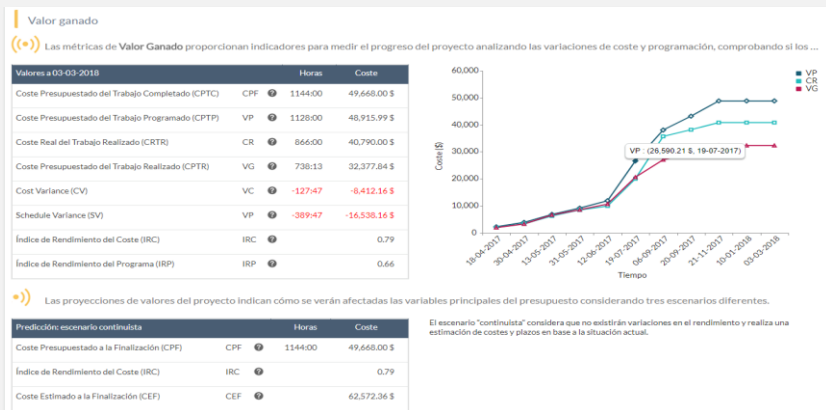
Valor ganado

Las métricas de Valor Ganado proporcionan indicadores para medir el progreso del proyecto analizando las variaciones de coste y programación, comprobando si los ...

| Valores a 03-03-2018 | | | Horas | Coste |
|---|---|---|---|---|
| Coste Presupuestado del Trabajo Completado (CPTC) | CPF | ? | 1144:00 | 49,668.00 $ |
| Coste Presupuestado del Trabajo Programado (CPTP) | VP | ? | 1128:00 | 48,915.99 $ |
| Coste Real del Trabajo Realizado (CRTR) | CR | ? | 866:00 | 40,790.00 $ |
| Coste Presupuestado del Trabajo Realizado (CPTR) | VG | ? | 738:13 | 32,377.84 $ |
| Cost Variance (CV) | VC | ? | -127:47 | -8,412.16 $ |
| Schedule Variance (SV) | VP | ? | -389:47 | -16,538.16 $ |
| Índice de Rendimiento del Coste (IRC) | IRC | ? | | 0.79 |
| Índice de Rendimiento del Programa (IRP) | IRP | ? | | 0.66 |

60,000
50,000
40,000
30,000
20,000
10,000
0
Coste ($)
VP
CR
VG
VP : (26,590.21 $, 19-07-2017)
18-04-2017
30-04-2017
13-05-2017
31-05-2017
12-06-2017
19-07-2017
06-09-2017
20-09-2017
21-11-2017
10-01-2018
03-03-2018
Tiempo

Las proyecciones de valores del proyecto indican cómo se verán afectadas las variables principales del presupuesto considerando tres escenarios diferentes.

| Predicción: escenario continuista | | | Horas | Coste |
|---|---|---|---|---|
| Coste Presupuestado a la Finalización (CPF) | CPF | ? | 1144:00 | 49,668.00 $ |
| Índice de Rendimiento del Coste (IRC) | IRC | ? | | 0.79 |
| Coste Estimado a la Finalización (CEF) | CEF | ? | | 62,572.36 $ |

El escenario "continuista" considera que no existirán variaciones en el rendimiento y realiza una estimación de costes y plazos en base a la situación actual.